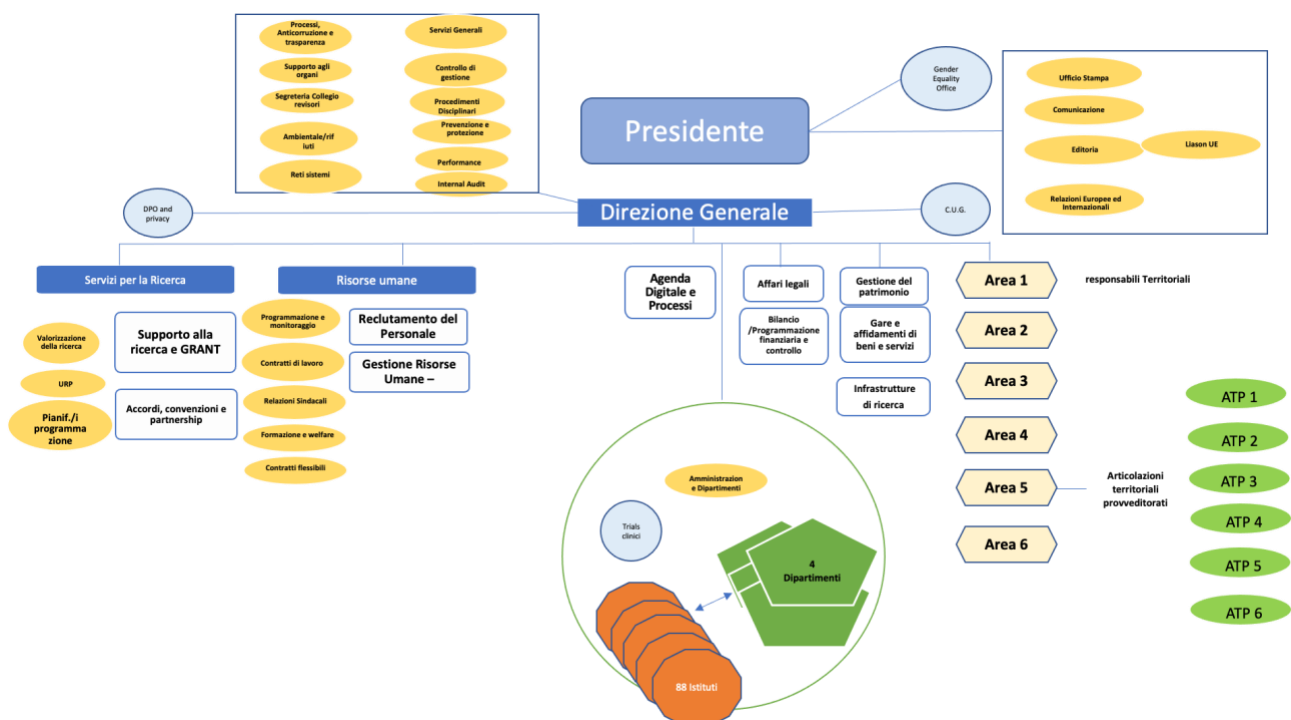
Processi, Anticorruzione e trasparenza

Supporto agli organi

Segreteria Collegio revisori

Ambientale/rifiuti

Reti sistemi

Servizi Generali

Controllo di gestione

Procedimenti Disciplinari

Prevenzione e protezione

Performance

Internal Audit

Gender Equality Office

Ufficio Stampa

Comunicazione

Editoria

Liason UE

Relazioni Europee ed Internazionali

Presidente

DPO and privacy

Direzione Generale

C.U.G.

Servizi per la Ricerca

Valorizzazione della ricerca

URP

Pianif./i programmazione

Supporto alla ricerca e GRANT

Accordi, convenzioni e partnership

Risorse umane

Programmazione e monitoraggio

Contratti di lavoro

Relazioni Sindacali

Formazione e welfare

Contratti flessibili

Reclutamento del Personale

Gestione Risorse Umane –

Agenda Digitale e Processi

Affari legali

Bilancio /Programmazione finanziaria e controllo

Gestione del patrimonio

Gare e affidamenti di beni e servizi

Infrastrutture di ricerca

Area 1

responsabili Territoriali

Area 2

Area 3

Area 4

Area 5

Articolazioni territoriali provveditorati

Area 6

ATP 1

ATP 2

ATP 3

ATP 4

ATP 5

ATP 6

Amministrazion e Dipartimenti

Trials clinici

4 Dipartimenti

88 Istituti